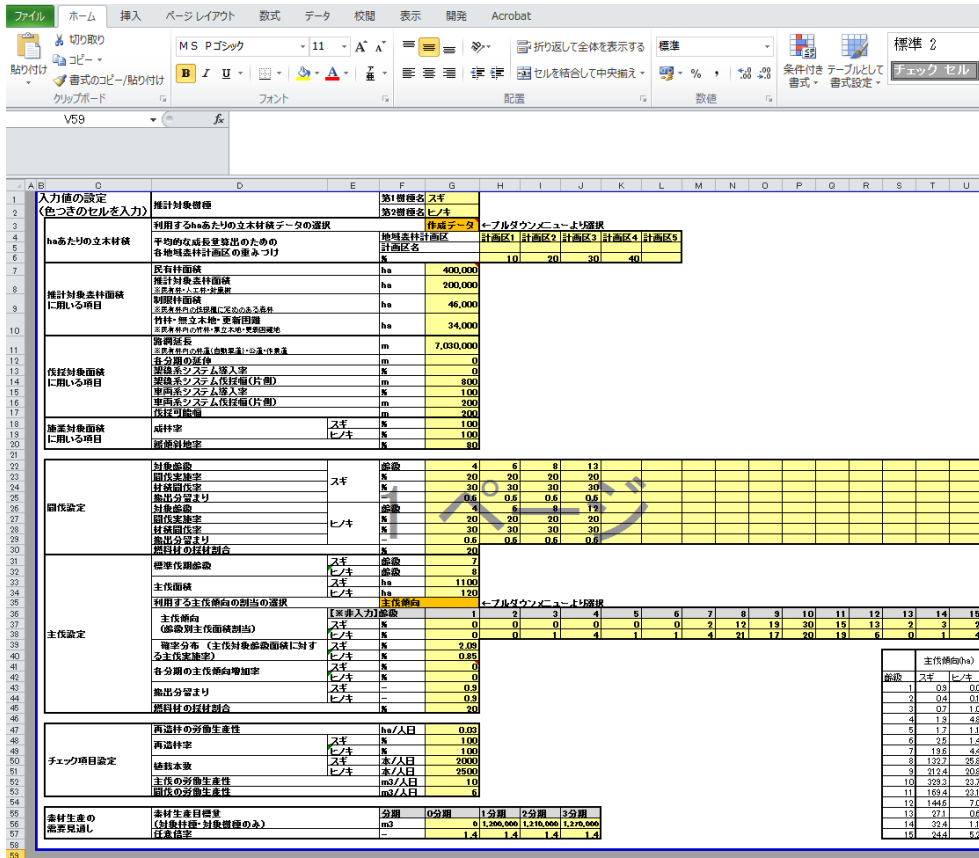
ファイル ホーム 挿入 ページレイアウト 数式 データ 校閲 表示 開発 Acrobat

貼り付け 切り取り コピー 書式のコピー/貼り付け クリップボード
MS Pゴシック 11 B I U フォント
折り返して全体を表示する セルを結合して中央揃え 配置
標準 % , 数値
条件付き書式 テーブルとして書式設定 標準 2 チェック セル

V59 fx

入力値の設定
(色つきのセルを入力)
推計対象樹種 第1樹種名 スギ
第2樹種名 ヒノキ

haあたりの立木材積
利用するhaあたりの立木材積データの選択 作成データ ←プルダウンメニューより選択
平均的な成長量算出のための各地域森林計画区の重みづけ
地域森林計画区 計画区1 計画区2 計画区3 計画区4 計画区5
計画区名
% 10 20 30 40

推計対象森林面積に用いる項目
民有林面積 ha 400,000
推計対象森林面積 ha 200,000
制限林面積 ha 46,000
竹林・無立木地・更新困難 ha 34,000

伐採対象面積に用いる項目
路網延長 m 7,030,000
各分期の延伸 m 0
架線系システム導入率 % 0
架線系システム伐採幅(片側) m 800
車両系システム導入率 % 100
車両系システム伐採幅(片側) m 200
伐採可能幅 m 200

施業対象面積に用いる項目
成林率 スギ % 100
ヒノキ % 100
緩傾斜地率 % 80

間伐設定
スギ
対象齢級 齢級 4 6 8 13
間伐実施率 % 20 20 20 20
材積間伐率 % 30 30 30 30
搬出分留まり 0.6 0.6 0.6 0.6
ヒノキ
対象齢級 齢級 4 6 8 12
間伐実施率 % 20 20 20 20
材積間伐率 % 30 30 30 30
搬出分留まり – 0.6 0.6 0.6 0.6
燃料材の採材割合 % 20

1ページ

主伐設定
標準伐期齢級 スギ 齢級 7
ヒノキ 齢級 8
主伐面積 スギ ha 1100
ヒノキ ha 120
利用する主伐傾向の割当の選択 主伐傾向 ←プルダウンメニューより選択
【※非入力】齢級 1 2 3 4 5 6 7 8 9 10 11 12 13 14 15
主伐傾向(齢級別主伐面積割当)
スギ % 0 0 0 0 0 0 2 12 19 30 15 13 2 3 2
ヒノキ % 0 1 4 1 1 4 21 17 20 19 6 0 1 4
確率分布(主伐対象齢級面積に対する主伐実施率) スギ % 2.09
ヒノキ % 0.85
各分期の主伐傾向増加率 スギ % 0
ヒノキ % 0
搬出分留まり スギ – 0.9
ヒノキ – 0.9
燃料材の採材割合 % 20

チェック項目設定
再造林の労働生産性 ha/人日 0.03
再造林率 スギ % 100
ヒノキ % 100
植栽本数 スギ 本/人日 2000
ヒノキ 本/人日 2500
主伐の労働生産性 m3/人日 10
間伐の労働生産性 m3/人日 6

素材生産の需要見通し
素材生産目標量(対象材種・対象樹種のみ) 分期 0分期 1分期 2分期 3分期
m3 0 1,200,000 1,210,000 1,270,000
任意倍率 – 1.4 1.4 1.4 1.4

主伐傾向(ha)
| 齢級 | スギ | ヒノキ |
|---|---|---|
| 1 | 0.9 | 0.0 |
| 2 | 0.4 | 0.1 |
| 3 | 0.7 | 1.0 |
| 4 | 1.9 | 4.8 |
| 5 | 1.7 | 1.1 |
| 6 | 2.5 | 1.4 |
| 7 | 19.6 | 4.4 |
| 8 | 132.7 | 25.6 |
| 9 | 212.4 | 20.5 |
| 10 | 329.3 | 23.7 |
| 11 | 169.4 | 23.1 |
| 12 | 144.6 | 7.0 |
| 13 | 27.1 | 0.6 |
| 14 | 32.4 | 1.1 |
| 15 | 24.4 | 5.2 |